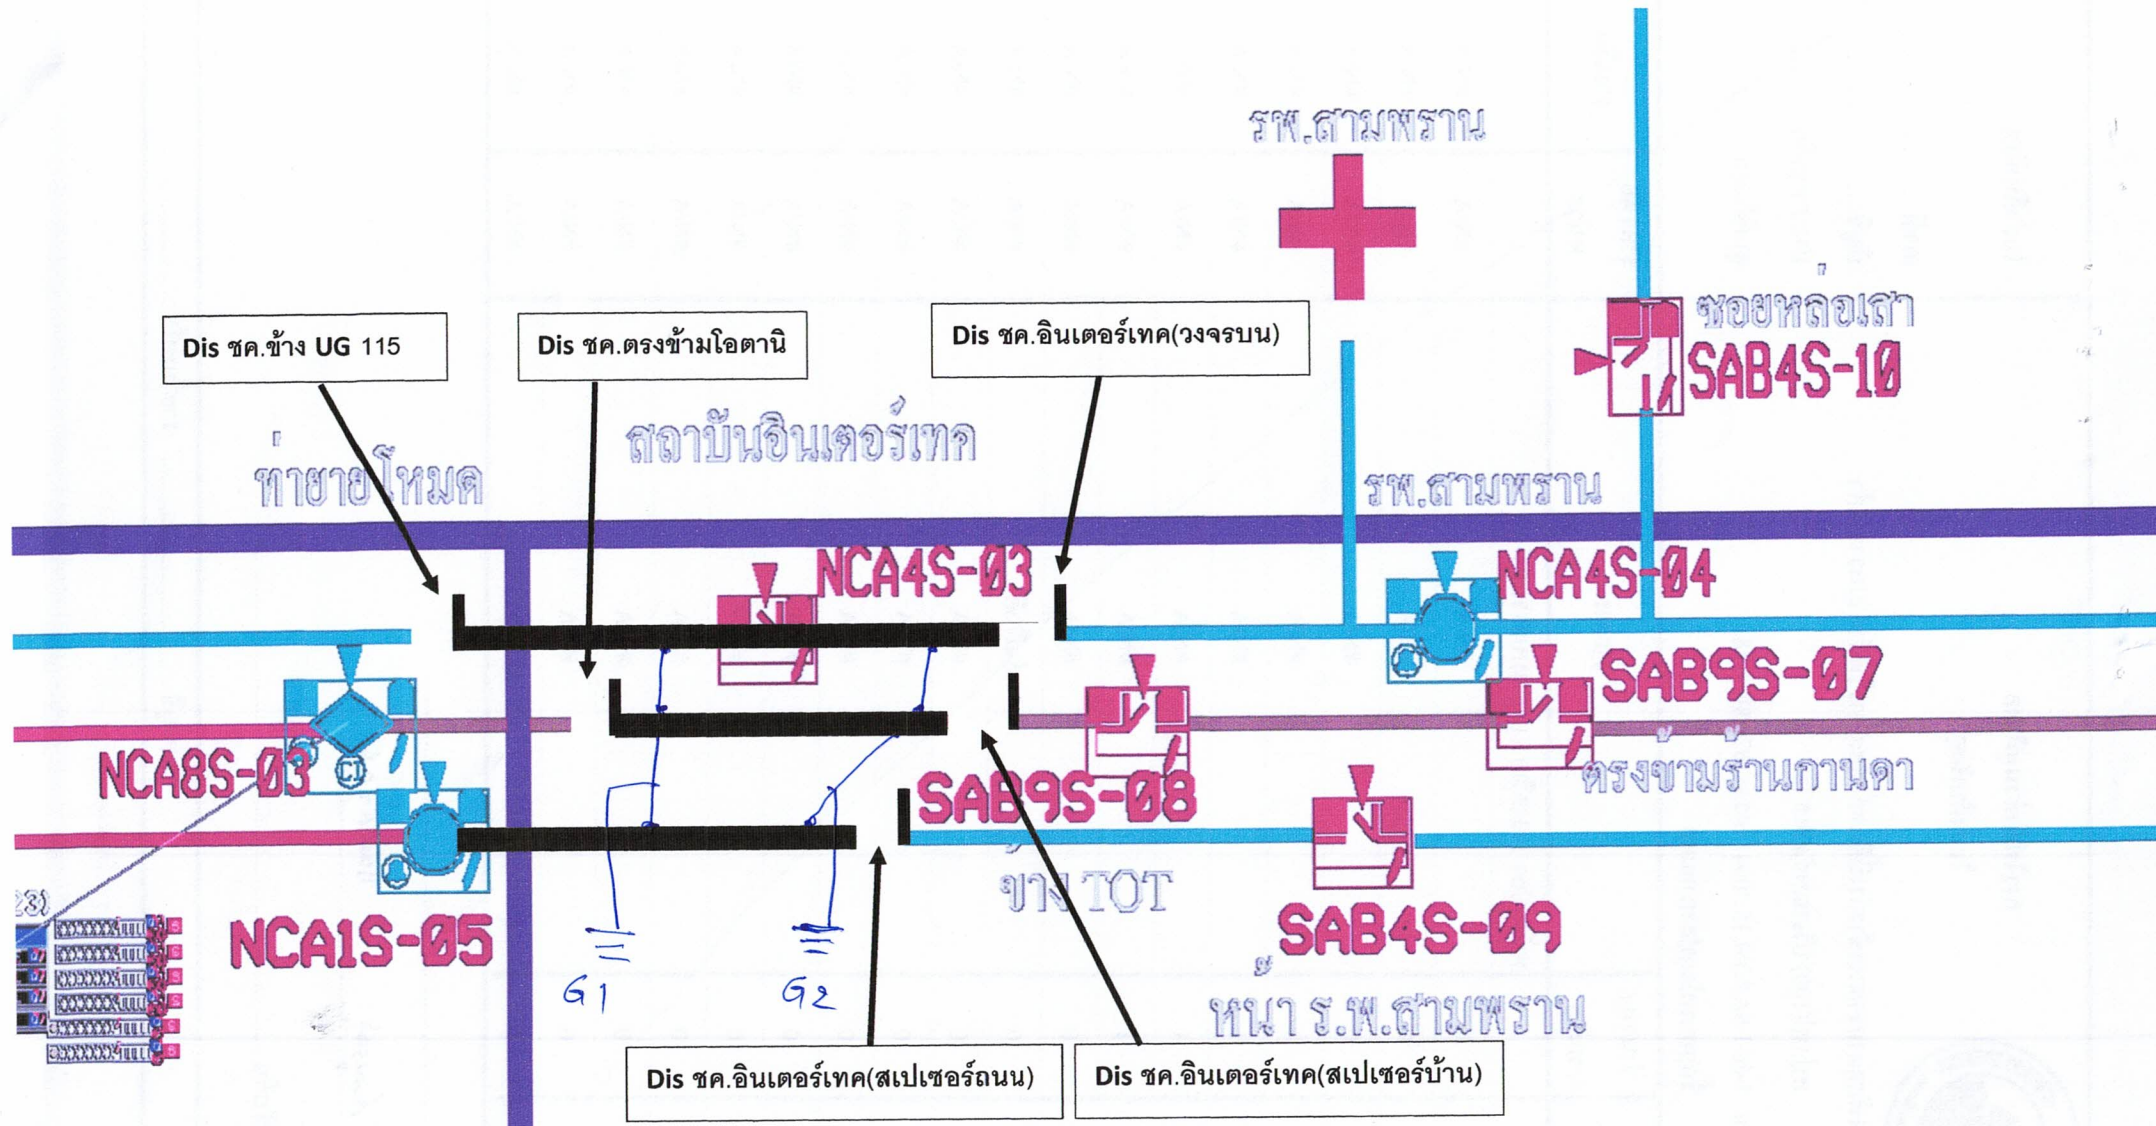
รพ.สามพราน

ซอยหล่อเสา
SAB4S-10

Dis ชค.ข้าง UG 115

Dis ชค.ตรงข้ามโอตานิ

Dis ชค.อินเตอร์เทค(วงจรบน)

สถาบันอินเตอร์เทค

ท่ายายโหมด

รพ.สามพราน

NCA4S-03

NCA4S-04

SAB9S-07

NCA8S-03

SAB9S-08

ตรงข้ามร้านกานดา

ข้าง TOT

NCA1S-05

SAB4S-09

G1

G2

หน้า ร.พ.สามพราน

Dis ชค.อินเตอร์เทค(สเปเซอร์ถนน)

Dis ชค.อินเตอร์เทค(สเปเซอร์บ้าน)